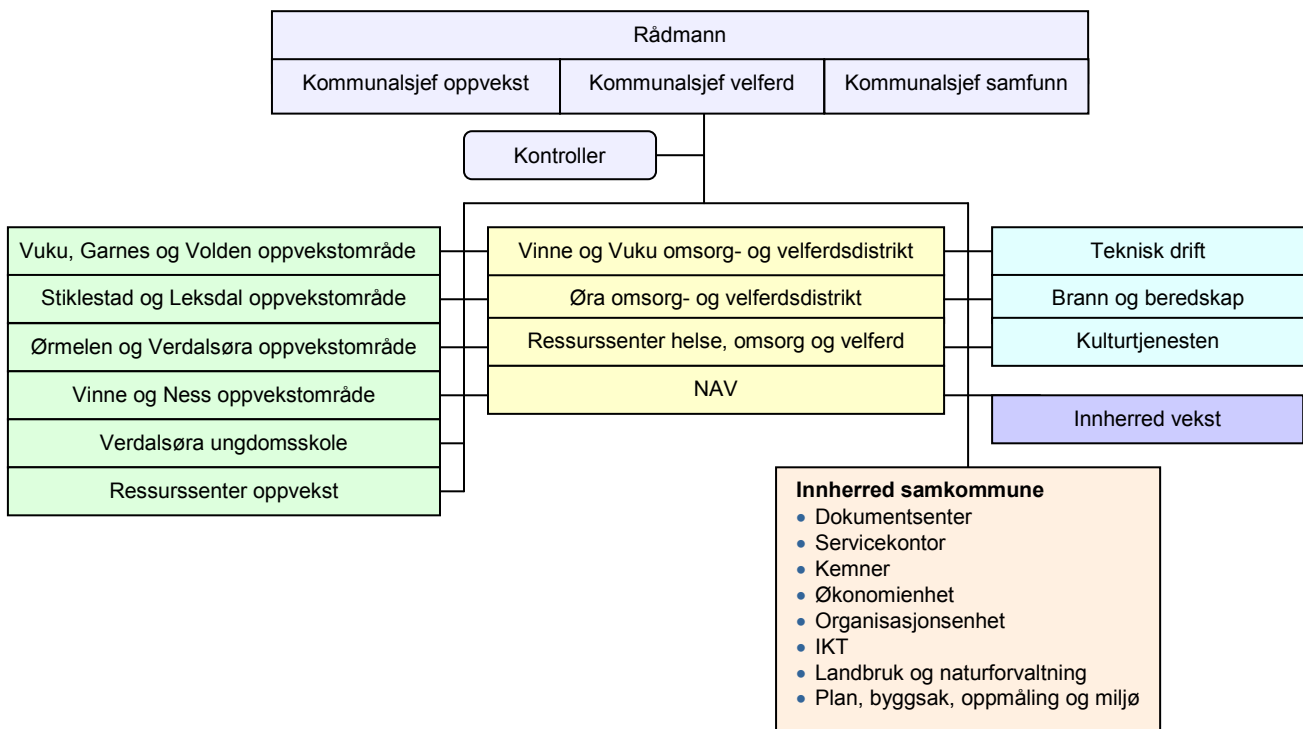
Rådmann

Kommunalsjef oppvekst | Kommunalsjef velferd | Kommunalsjef samfunn

Kontroller

Vuku, Garnes og Volden oppvekstområde
Stiklestad og Leksdal oppvekstområde
Ørmelen og Verdalsøra oppvekstområde
Vinne og Ness oppvekstområde
Verdalsøra ungdomsskole
Ressurssenter oppvekst

Vinne og Vuku omsorg- og velferdsdistrikt
Øra omsorg- og velferdsdistrikt
Ressurssenter helse, omsorg og velferd
NAV

Teknisk drift
Brann og beredskap
Kulturtjenesten

Innherred vekst

**Innherred samkommune**
- Dokumentsenter
- Servicekontor
- Kemner
- Økonomienhet
- Organisasjonsenhet
- IKT
- Landbruk og naturforvaltning
- Plan, byggsak, oppmåling og miljø